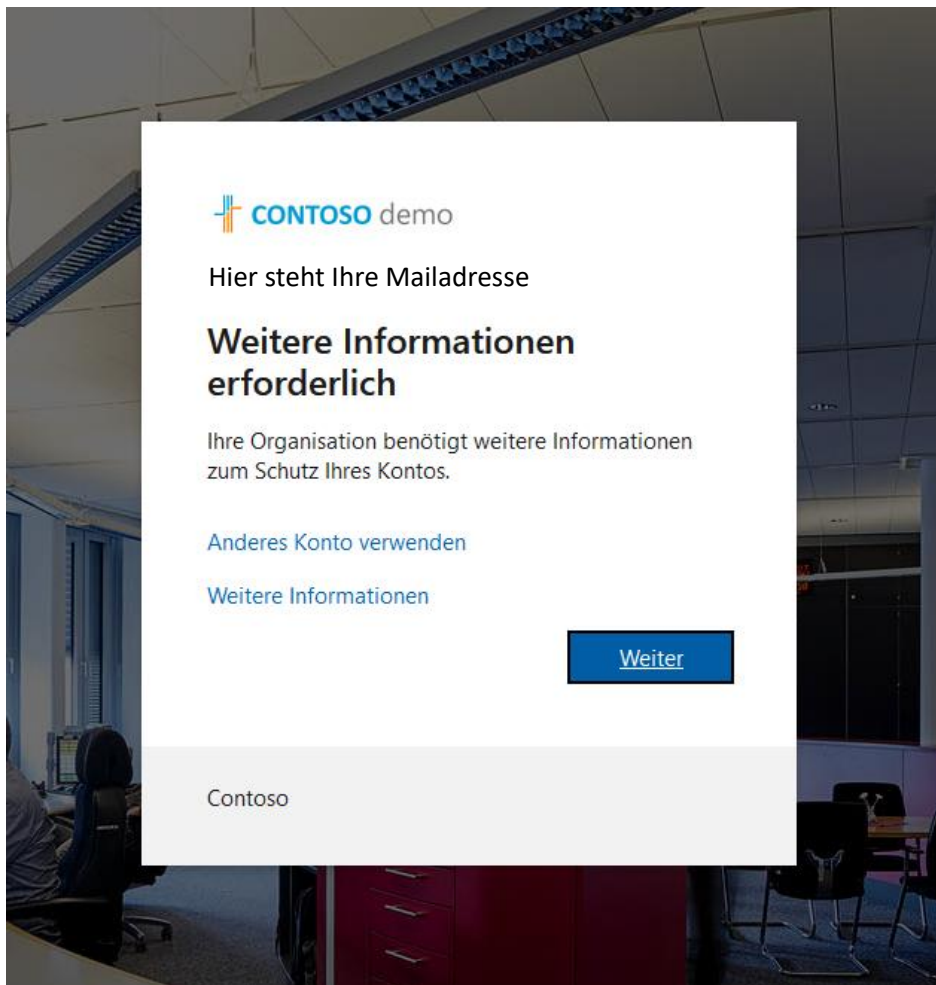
CONTOSO demo

Hier steht Ihre Mailadresse

Weitere Informationen erforderlich

Ihre Organisation benötigt weitere Informationen zum Schutz Ihres Kontos.

Anderes Konto verwenden

Weitere Informationen

Weiter

Contoso